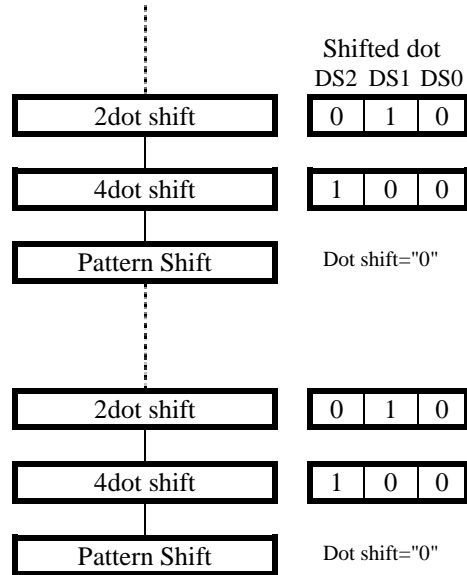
Shifted dot
DS2 DS1 DS0

2dot shift

| 0 | 1 | 0 |
|---|---|---|

4dot shift

| 1 | 0 | 0 |
|---|---|---|

Pattern Shift

Dot shift="0"

2dot shift

| 0 | 1 | 0 |
|---|---|---|

4dot shift

| 1 | 0 | 0 |
|---|---|---|

Pattern Shift

Dot shift="0"